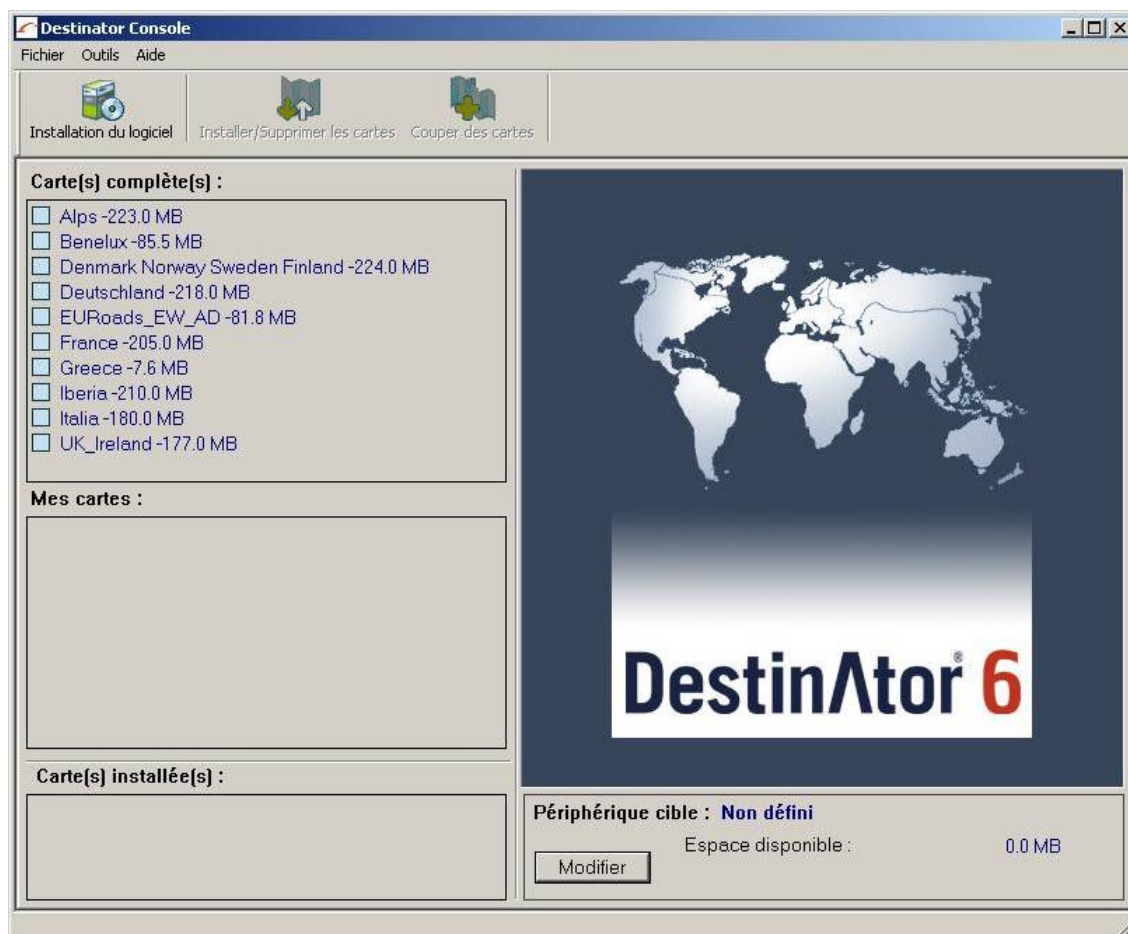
Destinator Console

Fichier Outils Aide

Installation du logiciel Installer/Supprimer les cartes Couper des cartes

Carte(s) complète(s) :

Alps -223.0 MB
Benelux -85.5 MB
Denmark Norway Sweden Finland -224.0 MB
Deutschland -218.0 MB
EURoads_EW_AD -81.8 MB
France -205.0 MB
Greece -7.6 MB
Iberia -210.0 MB
Italia -180.0 MB
UK_Ireland -177.0 MB

Mes cartes :

Carte(s) installée(s) :

DestinΛtor® 6

Périphérique cible : Non défini

Espace disponible : 0.0 MB

Modifier